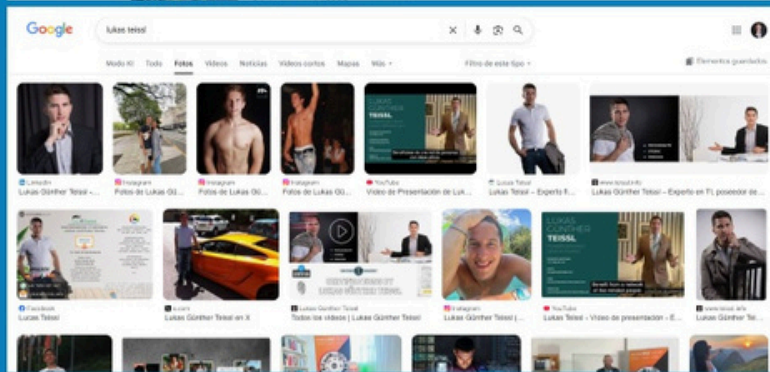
Google

lukas teissl

Modo IA Todo Fotos Videos Noticias Videos cortos Mapas Más

Filtro de este tipo

Elementos guardados

LinkedIn
Lukas Günther Teissl - ...

Instagram
Fotos de Lukas Gü...

Instagram
Fotos de Lukas Gü...

Instagram
Fotos de Lukas Gü...

LUKAS GÜNTHER TEISSL

YouTube
Vídeo de Presentación de Luk...

Lukas Teissl
Lukas Teissl – Experto fi...

www.teissl.info
Lukas Günther Teissl – Experto en FI, poseedor de...

Facebook
Lukas Teissl

Lukas Günther Teissl en X

Lukas Günther Teissl
Todos los videos | Lukas Günther Teissl

LUKAS GÜNTHER TEISSL

Instagram
Lukas Günther Teissl | ...

LUKAS GÜNTHER TEISSL

YouTube
Lukas Teissl - Vídeo de presentación - E...

Lukas Günther Teissl